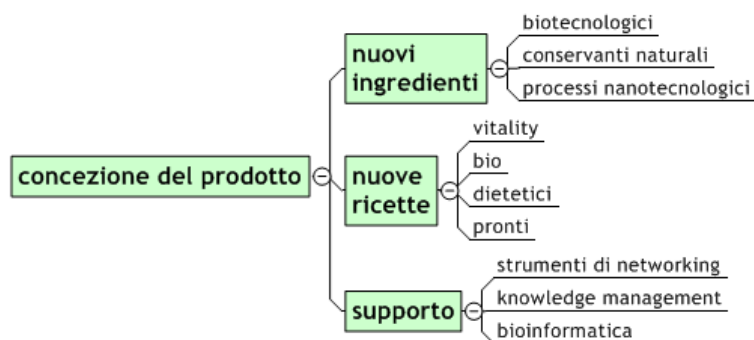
concezione del prodotto

nuovi ingredienti
biotecnologici
conservanti naturali
processi nanotecnologici

nuove ricette
vitality
bio
dietetici
pronti

supporto
strumenti di networking
knowledge management
bioinformatica